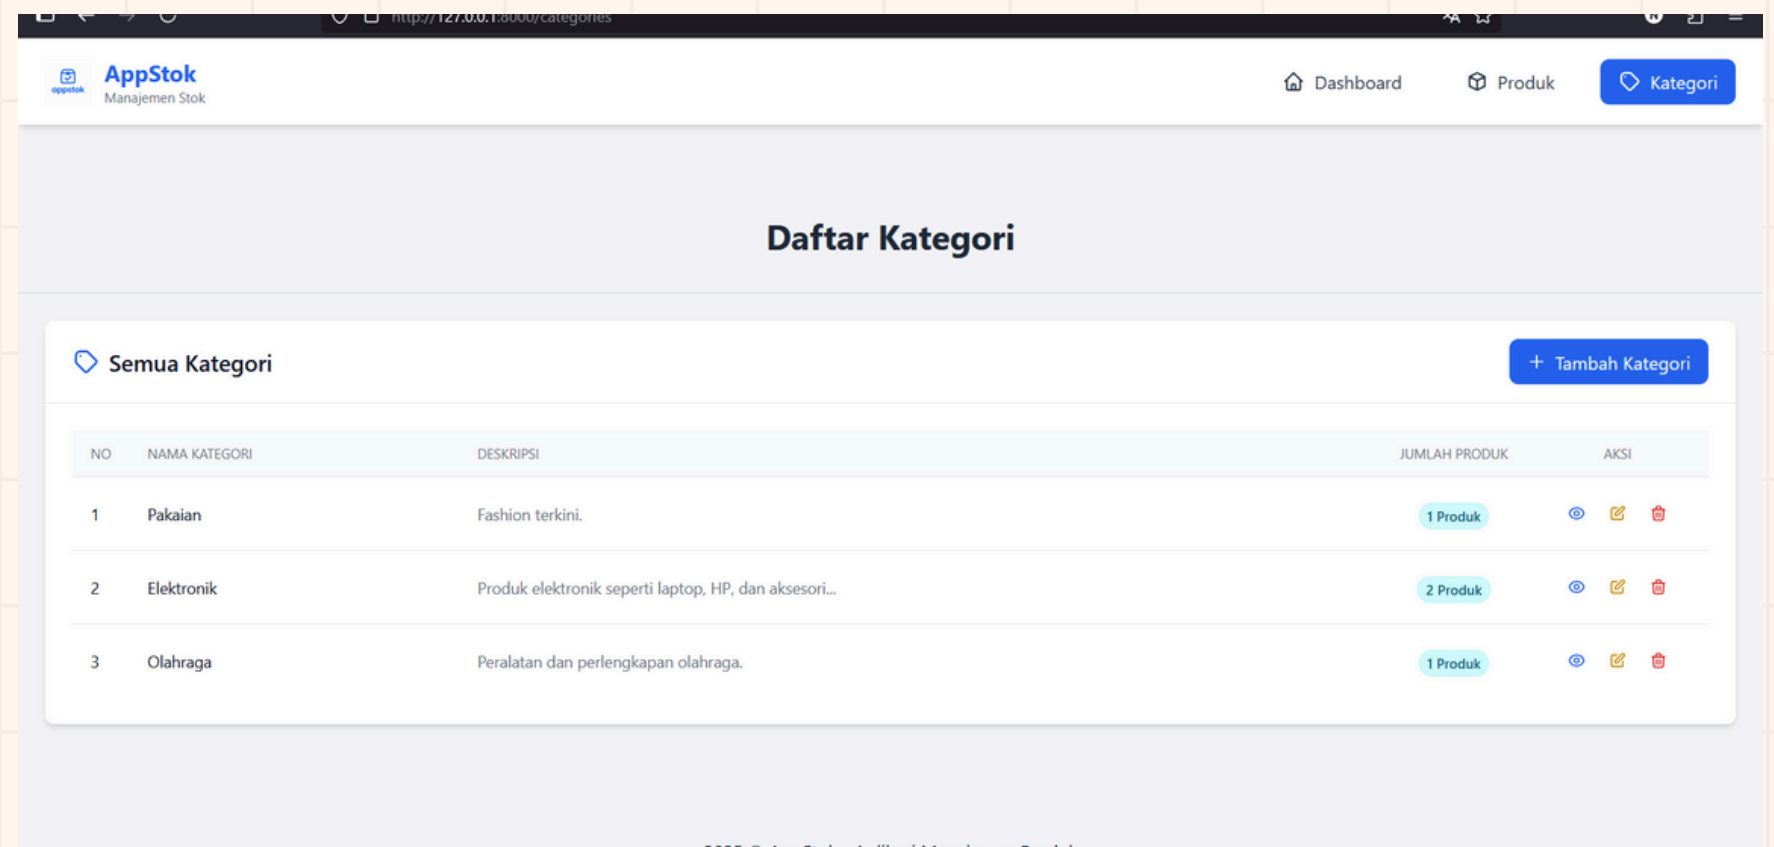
http://127.0.0.1:8000/categories

appstok
AppStok
Manajemen Stok

Dashboard Produk Kategori

Daftar Kategori

Semua Kategori

+ Tambah Kategori

| NO | NAMA KATEGORI | DESKRIPSI | JUMLAH PRODUK | AKSI |
|---|---|---|---|---|
| 1 | Pakaian | Fashion terkini. | 1 Produk | |
| 2 | Elektronik | Produk elektronik seperti laptop, HP, dan aksesori... | 2 Produk | |
| 3 | Olahraga | Peralatan dan perlengkapan olahraga. | 1 Produk | |

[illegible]